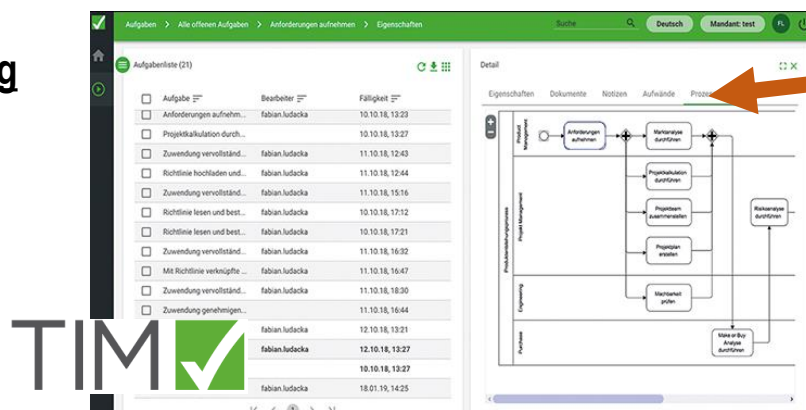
g

Aufgaben > Alle offenen Aufgaben > Anforderungen aufnehmen > Eigenschaften

Suche

Deutsch

Mandant: test

FL

Aufgabenliste (21)

| | Aufgabe | Bearbeiter | Fälligkeit |
|---|---|---|---|
| | Anforderungen aufnehm... | fabian.ludacka | 10.10.18, 13:23 |
| | Projektkalkulation durch... | | 10.10.18, 13:27 |
| | Zuwendung vervollständ... | fabian.ludacka | 11.10.18, 12:43 |
| | Richtlinie hochladen und... | fabian.ludacka | 11.10.18, 12:44 |
| | Zuwendung vervollständ... | fabian.ludacka | 11.10.18, 15:16 |
| | Richtlinie lesen und best... | fabian.ludacka | 10.10.18, 17:12 |
| | Richtlinie lesen und best... | fabian.ludacka | 10.10.18, 17:21 |
| | Zuwendung vervollständ... | fabian.ludacka | 11.10.18, 16:32 |
| | Mit Richtlinie verknüpfe ... | fabian.ludacka | 11.10.18, 16:47 |
| | Zuwendung vervollständ... | fabian.ludacka | 11.10.18, 18:30 |
| | Zuwendung genehmigen... | | 11.10.18, 16:44 |
| | | fabian.ludacka | 12.10.18, 13:21 |
| | | fabian.ludacka | 12.10.18, 13:27 |
| | | | 10.10.18, 13:27 |
| | | fabian.ludacka | 18.01.19, 14:25 |

TIM

Detail

Eigenschaften Dokumente Notizen Aufwände Prozess

Product Management

Anforderungen aufnehmen

Marktanalyse durchführen

Produktentwicklungsprozess

Project Management

Projektkalkulation durchführen

Projektteam zusammenstellen

Projektplan erstellen

Risikoanalyse durchführen

Engineering

Machbarkeit prüfen

Purchase

Make or Buy-Analyse durchführen